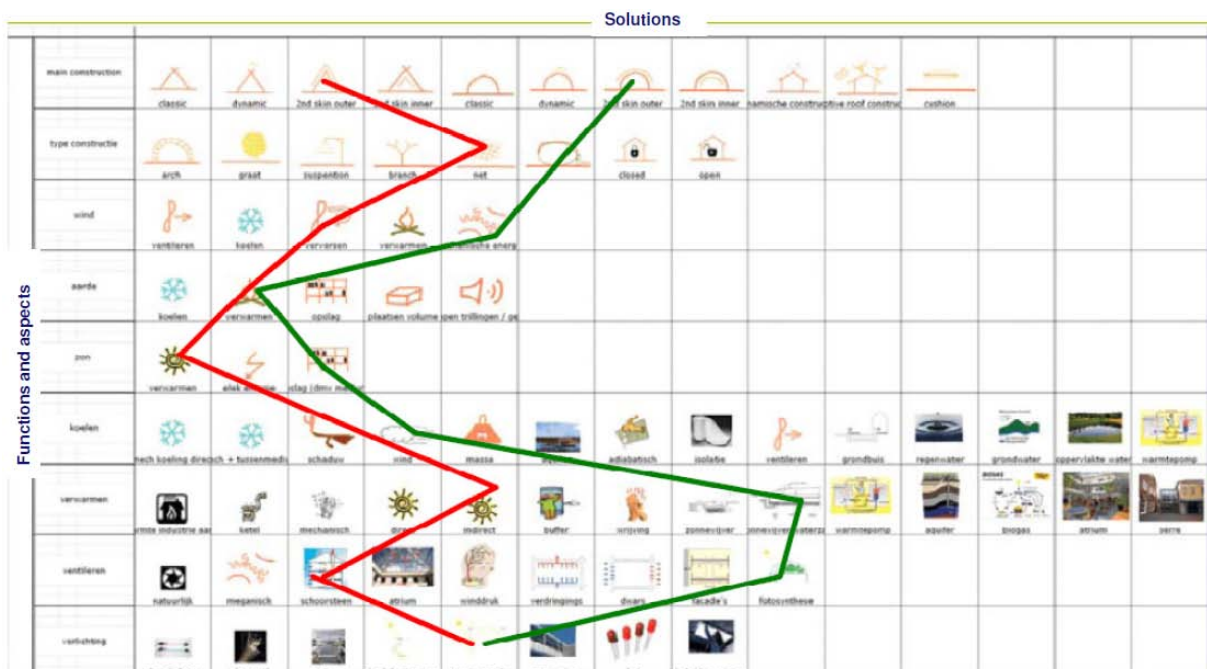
Solutions

Functions and aspects

| | | | | | | | | | | | | | | |
|---|---|---|---|---|---|---|---|---|---|---|---|---|---|---|
| main construction | classic | dynamic | 2nd skin outer | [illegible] skin inner | classic | dynamic | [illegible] skin outer | 2nd skin inner | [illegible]amische constructie | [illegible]tive roof construc | cushion | | | |
| type constructie | arch | graat | suspention | branch | net | | closed | open | | | | | | |
| wind | ventileren | koelen | verversen | verwarmen | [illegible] energ | | | | | | | | | |
| aarde | koelen | verwarmen | opslag | plaatsen volume | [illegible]pen trillingen / ge | | | | | | | | | |
| zon | verwarmen | elek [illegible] | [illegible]slag (dmv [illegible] | | | | | | | | | | | |
| koelen | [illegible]ech koeling direct | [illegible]ch + tussenmedi | schaduw | wind | massa | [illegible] | adiabatisch | isolatie | ventileren | grondbuis | regenwater | grondwater | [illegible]ppervlakte water | warmtepomp |
| verwarmen | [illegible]rmte industrie aa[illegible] | ketel | mechanisch | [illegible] | indirect | buffer | wrijving | zonnevijver | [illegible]nnevijver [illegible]aterz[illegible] | warmtepomp | aquifer | biogas | atrium | serre |
| ventileren | natuurlijk | meganisch | schoorsteen | atrium | winddruk | verdringings | dwars | facade's | fotosynthese | | | | | |
| verlichting | | | | | | | | | | | | | | |